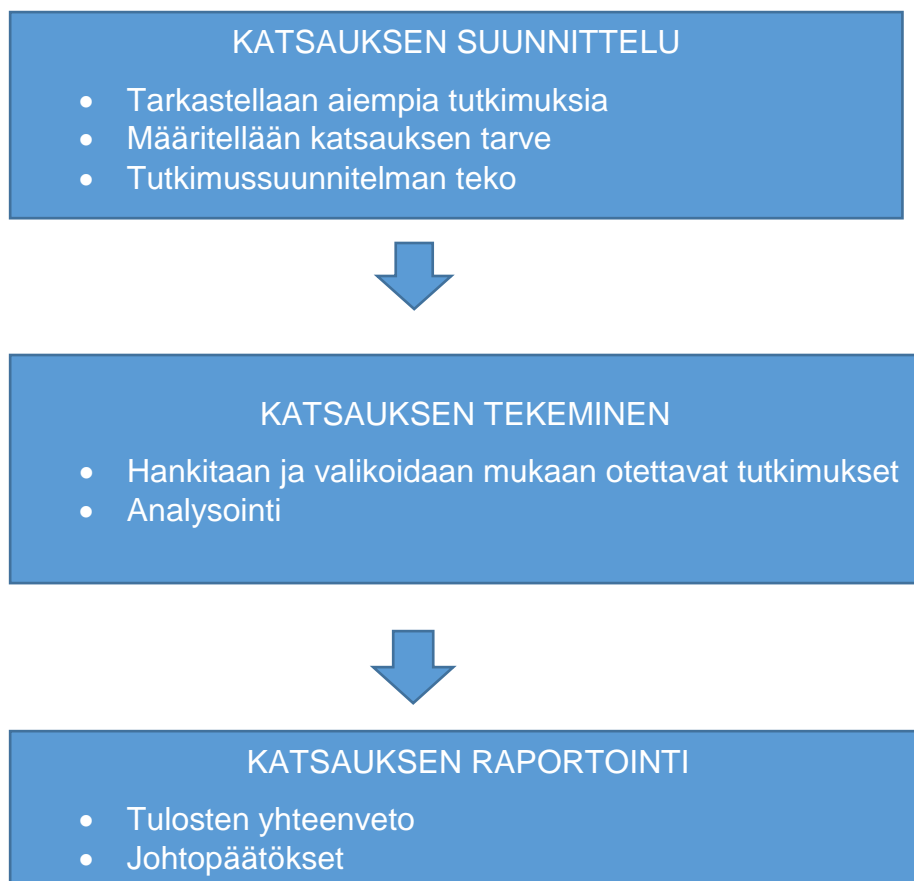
KATSAUKSEN SUUNNITTELU

- Tarkastellaan aiempia tutkimuksia
- Määritellään katsauksen tarve
- Tutkimussuunnitelman teko

KATSAUKSEN TEKEMINEN

- Hankitaan ja valikoidaan mukaan otettavat tutkimukset
- Analysointi

KATSAUKSEN RAPORTOINTI

- Tulosten yhteenveto
- Johtopäätökset